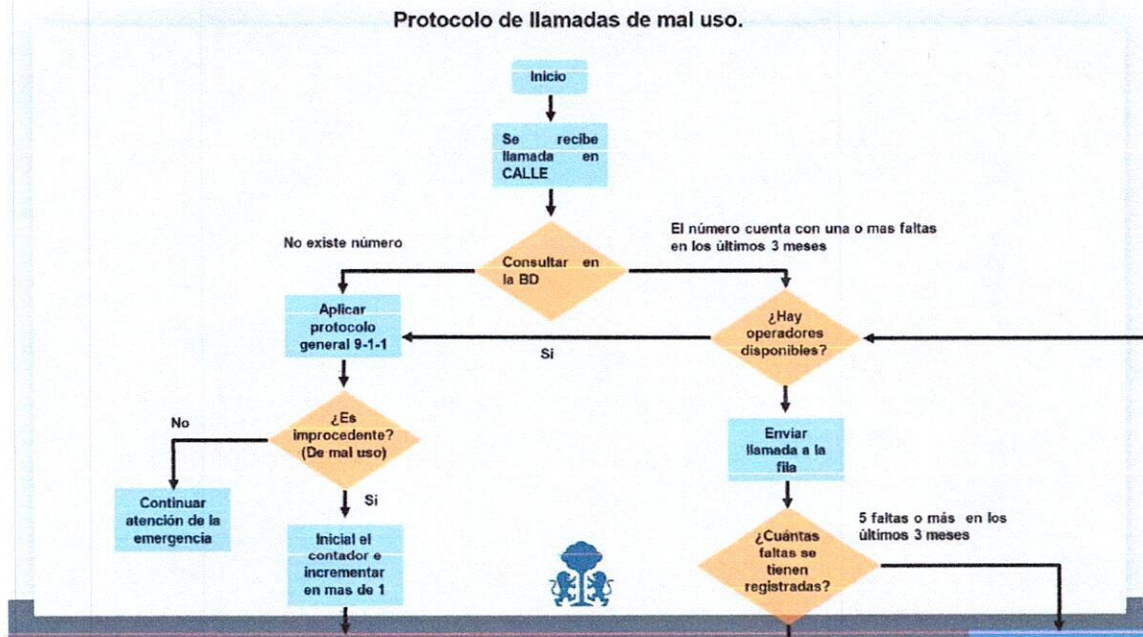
Protocolo de llamadas de mal uso.

Inicio

Se recibe llamada en CALLE

No existe número

Consultar en la BD

El número cuenta con una o mas faltas en los últimos 3 meses

Aplicar protocolo general 9-1-1

Si

¿Hay operadores disponibles?

No

¿Es improcedente? (De mal uso)

Enviar llamada a la fila

Continuar atención de la emergencia

Si

Inicial el contador e incrementar en mas de 1

5 faltas o más en los últimos 3 meses

¿Cuántas faltas se tienen registradas?